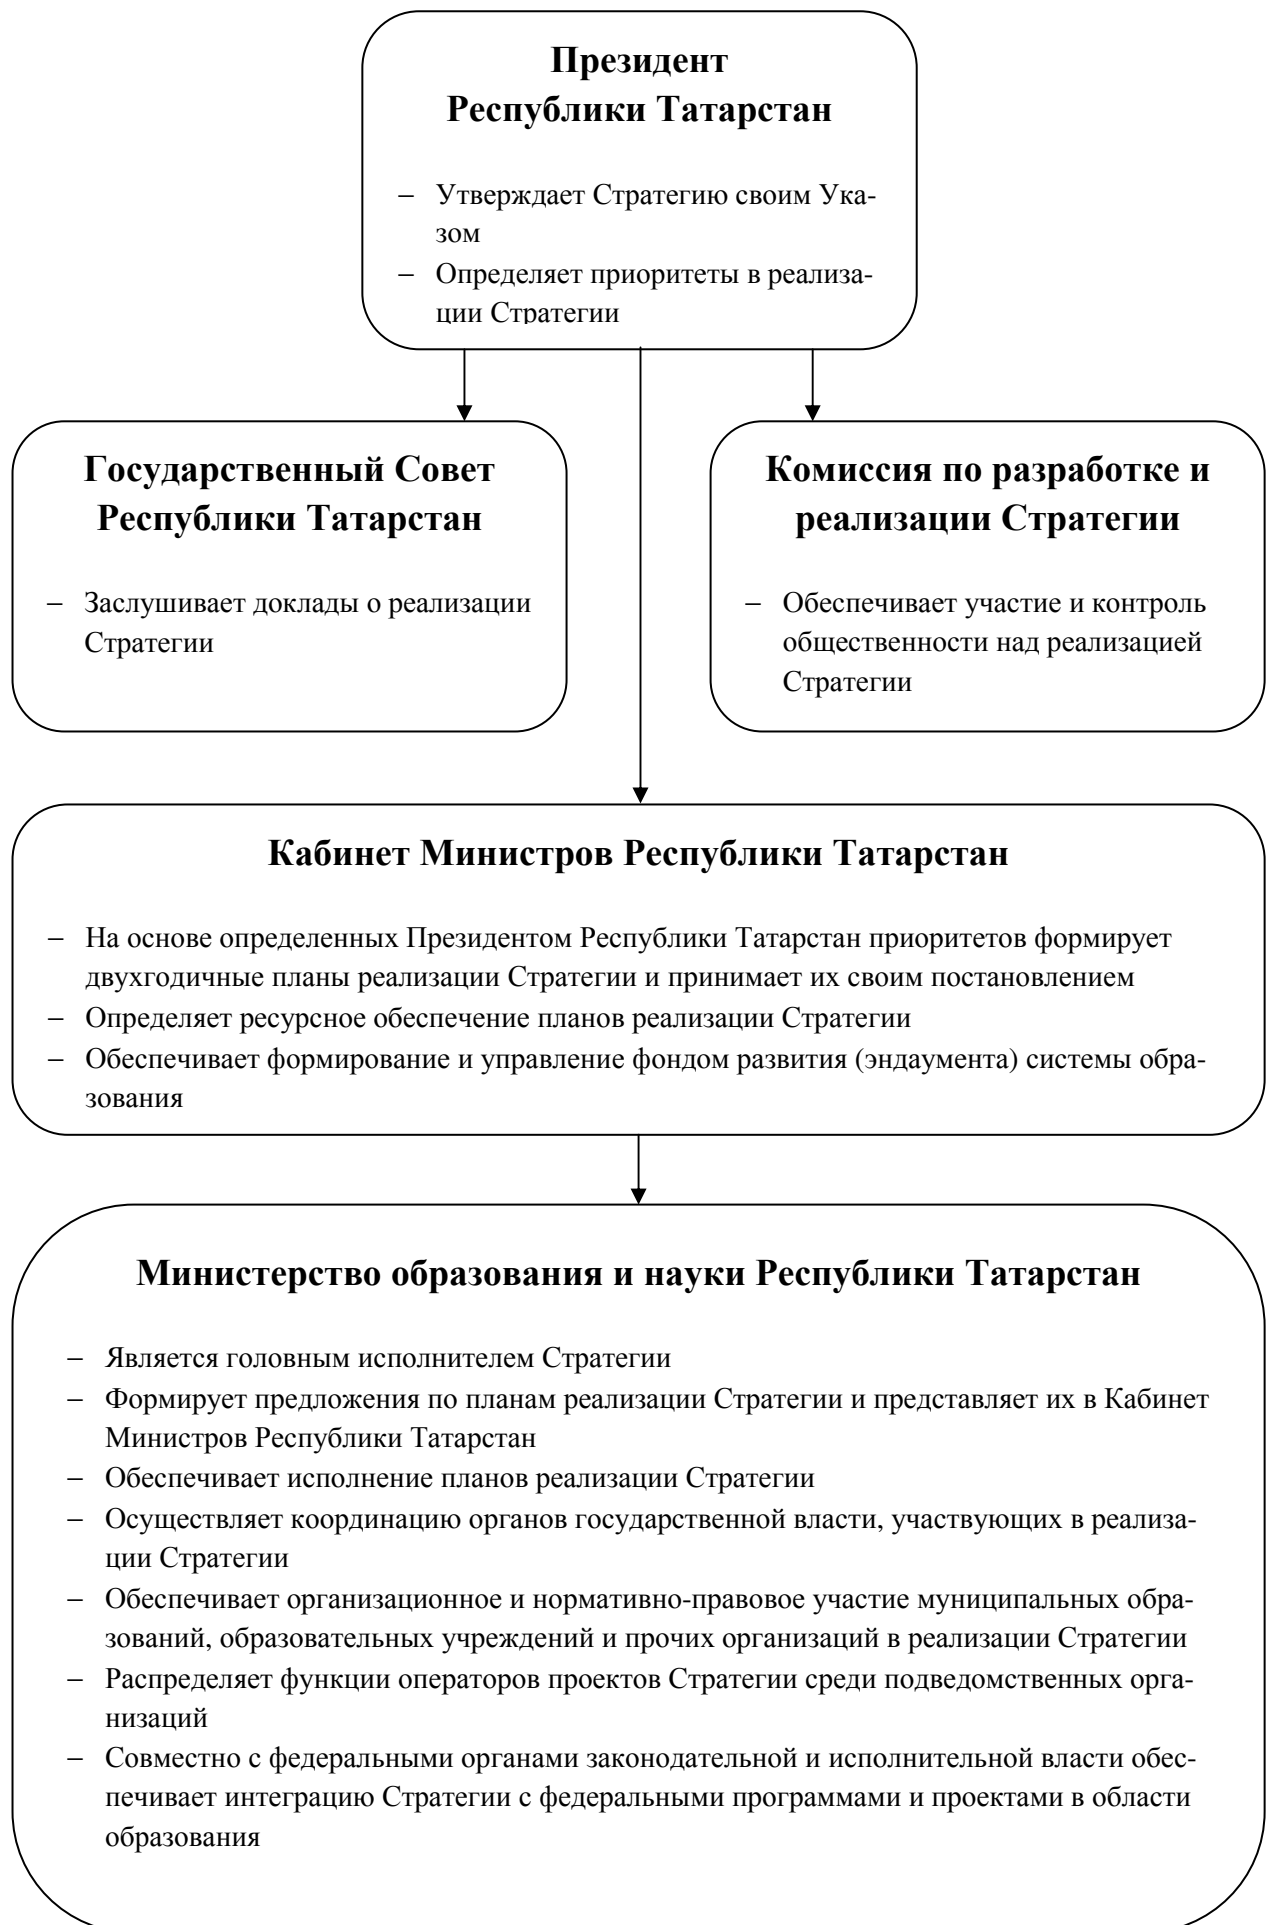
Президент Республики Татарстан

– Утверждает Стратегию своим Указом
– Определяет приоритеты в реализации Стратегии

Государственный Совет Республики Татарстан

– Заслушивает доклады о реализации Стратегии

Комиссия по разработке и реализации Стратегии

– Обеспечивает участие и контроль общественности над реализацией Стратегии

Кабинет Министров Республики Татарстан

– На основе определенных Президентом Республики Татарстан приоритетов формирует двухгодичные планы реализации Стратегии и принимает их своим постановлением
– Определяет ресурсное обеспечение планов реализации Стратегии
– Обеспечивает формирование и управление фондом развития (эндаумента) системы образования

Министерство образования и науки Республики Татарстан

– Является головным исполнителем Стратегии
– Формирует предложения по планам реализации Стратегии и представляет их в Кабинет Министров Республики Татарстан
– Обеспечивает исполнение планов реализации Стратегии
– Осуществляет координацию органов государственной власти, участвующих в реализации Стратегии
– Обеспечивает организационное и нормативно-правовое участие муниципальных образований, образовательных учреждений и прочих организаций в реализации Стратегии
– Распределяет функции операторов проектов Стратегии среди подведомственных организаций
– Совместно с федеральными органами законодательной и исполнительной власти обеспечивает интеграцию Стратегии с федеральными программами и проектами в области образования